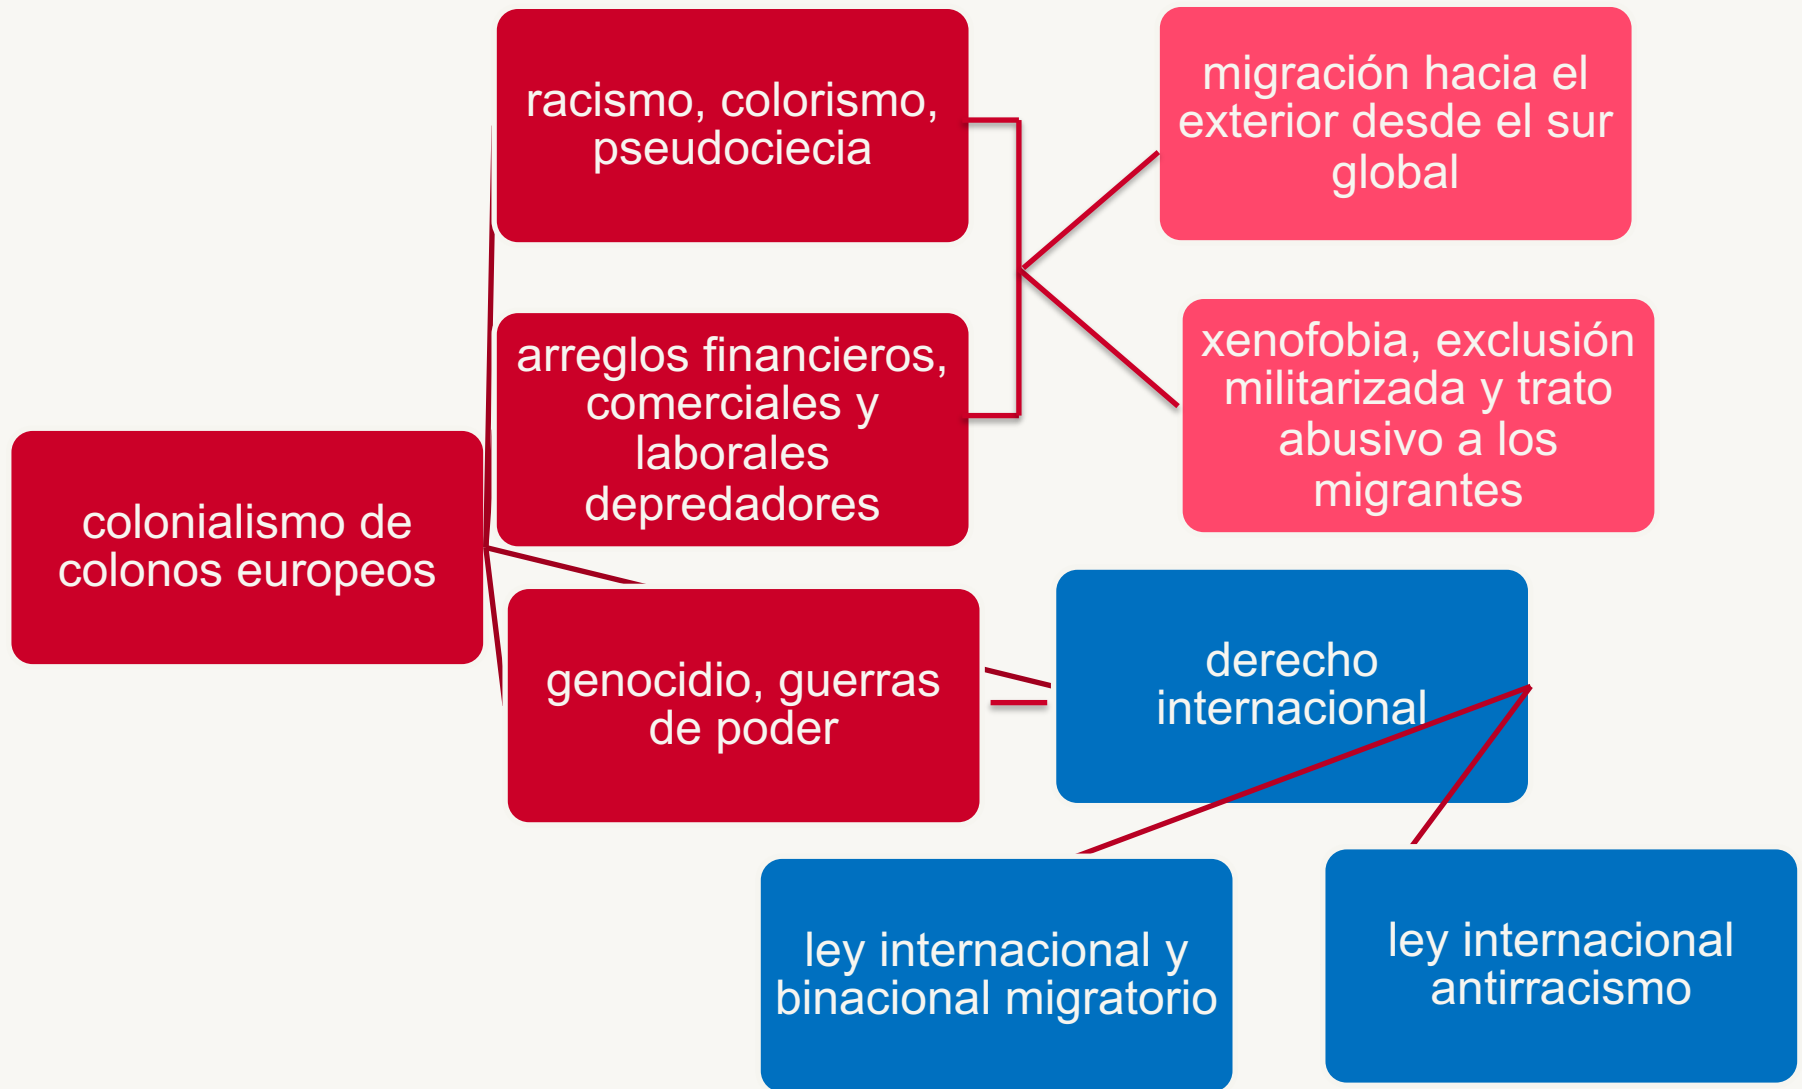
colonialismo de colonos europeos

racismo, colorismo, pseudociecia

arreglos financieros, comerciales y laborales depredadores

genocidio, guerras de poder

migración hacia el exterior desde el sur global

xenofobia, exclusión militarizada y trato abusivo a los migrantes

derecho internacional

ley internacional y binacional migratorio

ley internacional antirracismo